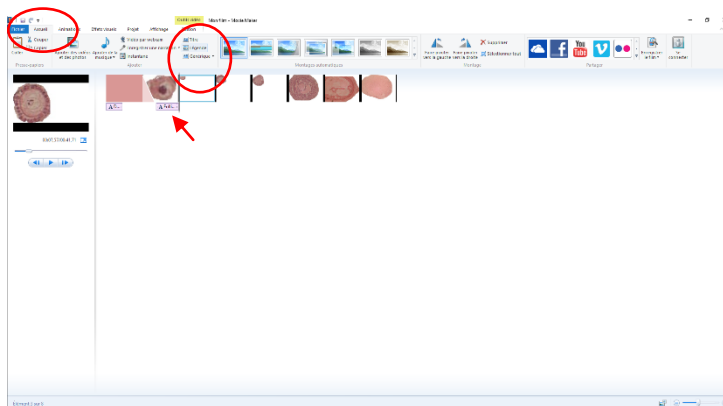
Outils vidéo
Mon film - Movie Maker
Fichier
Accueil
Animations
Effets visuels
Projet
Affichage
Édition
Couper
Copier
Coller
Presse-papiers
Ajouter des vidéos et des photos
Ajouter de la musique
Enregistrer une narration
Capture instantanée
Titre
Légende
Générique
Ajouter
Montages automatiques
Faire pivoter vers la gauche
Faire pivoter vers la droite
Supprimer
Sélectionner tout
Montage
Partager
Enregistrer le film
Se connecter
00:07.37/00:41.71
Élément 2 sur 9